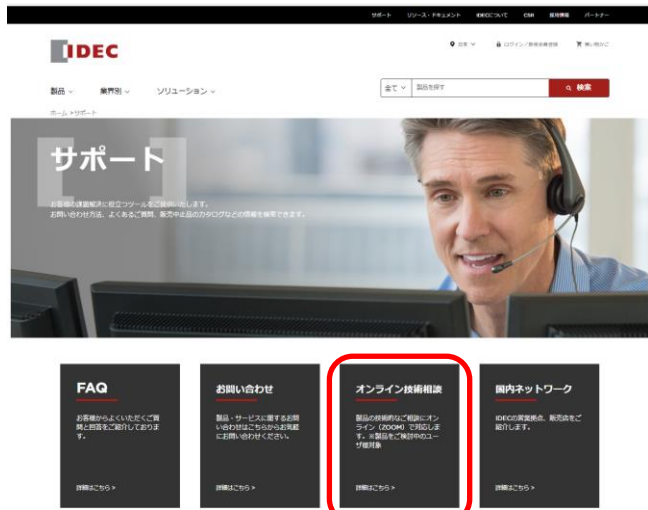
サポート　リソース・ドキュメント　IDECについて　CSR　採用情報　パートナー

IDEC

日本　ログイン／新規会員登録　買い物かご

製品　業界別　ソリューション

全て　製品を探す　検索

ホーム > サポート

サポート

お客様の課題解決に役立つツールをご提供いたします。
お問い合わせ方法、よくあるご質問、販売中止品のカタログなどの情報を検索できます。

FAQ

お客様からよくいただくご質問と回答をご紹介しております。

詳細はこちら >

お問い合わせ

製品・サービスに関するお問い合わせはこちらからお気軽にお問い合わせください。

詳細はこちら >

オンライン技術相談

製品の技術的なご相談にオンライン（ZOOM）で対応します。※製品をご検討中のユーザ様対象

詳細はこちら >

国内ネットワーク

IDECの営業拠点、販売店をご紹介します。

詳細はこちら >